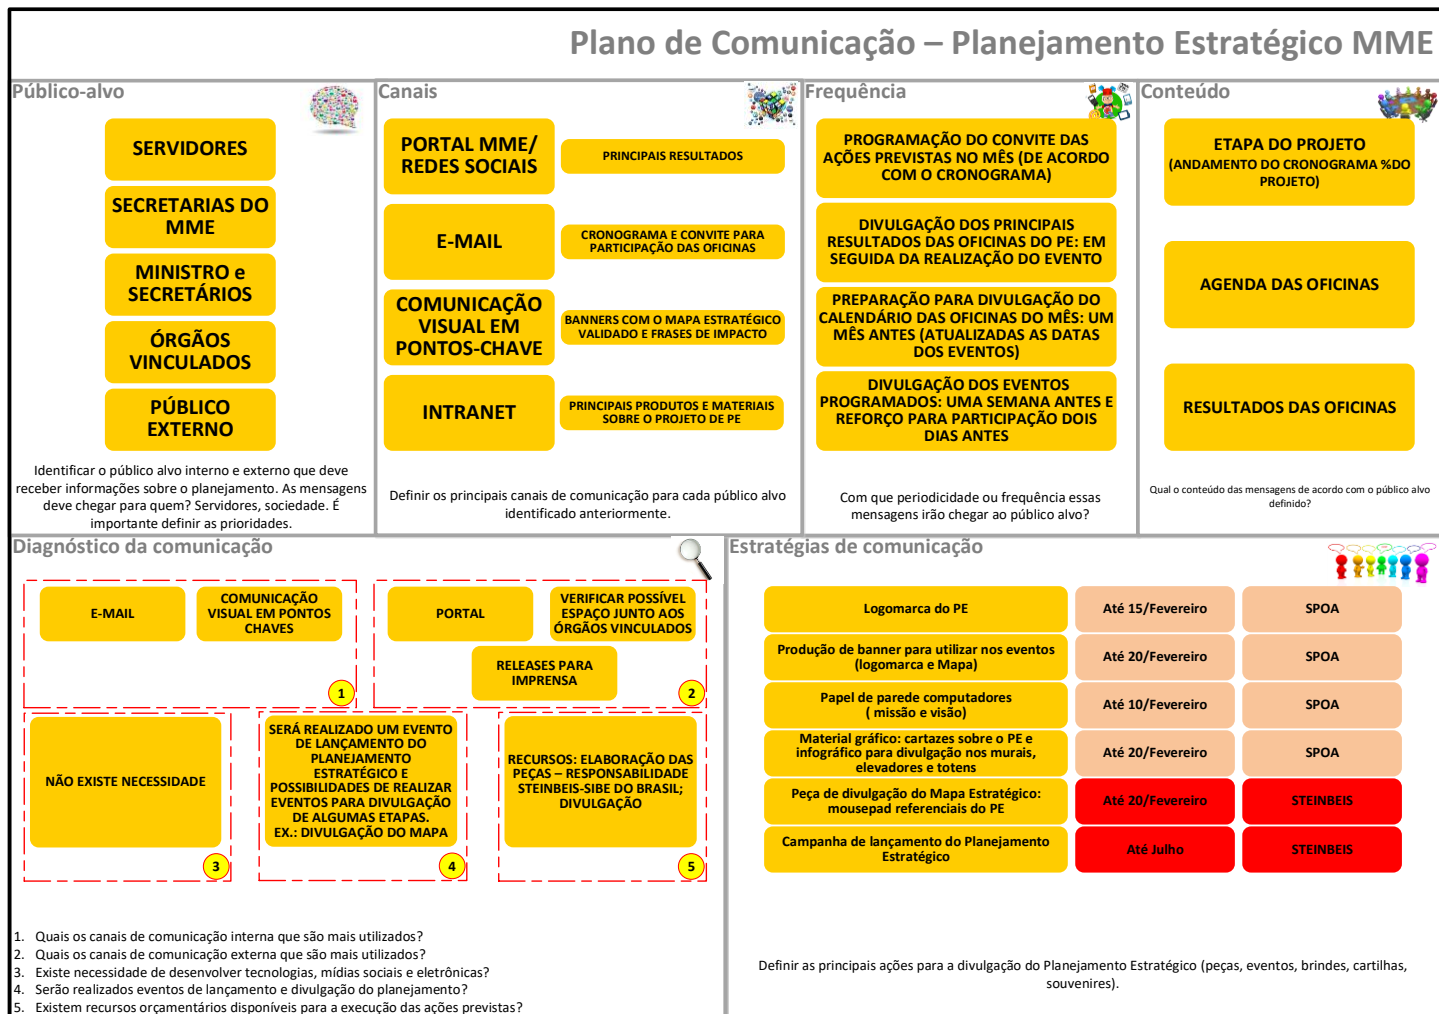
Plano de Comunicação – Planejamento Estratégico MME

Público-alvo

SERVIDORES

SECRETARIAS DO MME

MINISTRO e SECRETÁRIOS

ÓRGÃOS VINCULADOS

PÚBLICO EXTERNO

Identificar o público alvo interno e externo que deve receber informações sobre o planejamento. As mensagens deve chegar para quem? Servidores, sociedade. É importante definir as prioridades.

Canais

PORTAL MME/ REDES SOCIAIS

PRINCIPAIS RESULTADOS

E-MAIL

CRONOGRAMA E CONVITE PARA PARTICIPAÇÃO DAS OFICINAS

COMUNICAÇÃO VISUAL EM PONTOS-CHAVE

BANNERS COM O MAPA ESTRATÉGICO VALIDADO E FRASES DE IMPACTO

INTRANET

PRINCIPAIS PRODUTOS E MATERIAIS SOBRE O PROJETO DE PE

Definir os principais canais de comunicação para cada público alvo identificado anteriormente.

Frequência

PROGRAMAÇÃO DO CONVITE DAS AÇÕES PREVISTAS NO MÊS (DE ACORDO COM O CRONOGRAMA)

DIVULGAÇÃO DOS PRINCIPAIS RESULTADOS DAS OFICINAS DO PE: EM SEGUIDA DA REALIZAÇÃO DO EVENTO

PREPARAÇÃO PARA DIVULGAÇÃO DO CALENDÁRIO DAS OFICINAS DO MÊS: UM MÊS ANTES (ATUALIZADAS AS DATAS DOS EVENTOS)

DIVULGAÇÃO DOS EVENTOS PROGRAMADOS: UMA SEMANA ANTES E REFORÇO PARA PARTICIPAÇÃO DOIS DIAS ANTES

Com que periodicidade ou frequência essas mensagens irão chegar ao público alvo?

Conteúdo

ETAPA DO PROJETO (ANDAMENTO DO CRONOGRAMA %DO PROJETO)

AGENDA DAS OFICINAS

RESULTADOS DAS OFICINAS

Qual o conteúdo das mensagens de acordo com o público alvo definido?

Diagnóstico da comunicação

E-MAIL

COMUNICAÇÃO VISUAL EM PONTOS CHAVES

1

PORTAL

VERIFICAR POSSÍVEL ESPAÇO JUNTO AOS ÓRGÃOS VINCULADOS

RELEASES PARA IMPRENSA

2

NÃO EXISTE NECESSIDADE

3

SERÁ REALIZADO UM EVENTO DE LANÇAMENTO DO PLANEJAMENTO ESTRATÉGICO E POSSIBILIDADES DE REALIZAR EVENTOS PARA DIVULGAÇÃO DE ALGUMAS ETAPAS. EX.: DIVULGAÇÃO DO MAPA

4

RECURSOS: ELABORAÇÃO DAS PEÇAS – RESPONSABILIDADE STEINBEIS-SIBE DO BRASIL; DIVULGAÇÃO

5

1. Quais os canais de comunicação interna que são mais utilizados?
2. Quais os canais de comunicação externa que são mais utilizados?
3. Existe necessidade de desenvolver tecnologias, mídias sociais e eletrônicas?
4. Serão realizados eventos de lançamento e divulgação do planejamento?
5. Existem recursos orçamentários disponíveis para a execução das ações previstas?

Estratégias de comunicação

| Logomarca do PE | Até 15/Fevereiro | SPOA |
|---|---|---|
| Produção de banner para utilizar nos eventos (logomarca e Mapa) | Até 20/Fevereiro | SPOA |
| Papel de parede computadores ( missão e visão) | Até 10/Fevereiro | SPOA |
| Material gráfico: cartazes sobre o PE e infográfico para divulgação nos murais, elevadores e totens | Até 20/Fevereiro | SPOA |
| Peça de divulgação do Mapa Estratégico: mousepad referenciais do PE | Até 20/Fevereiro | STEINBEIS |
| Campanha de lançamento do Planejamento Estratégico | Até Julho | STEINBEIS |

Definir as principais ações para a divulgação do Planejamento Estratégico (peças, eventos, brindes, cartilhas, souvenires).